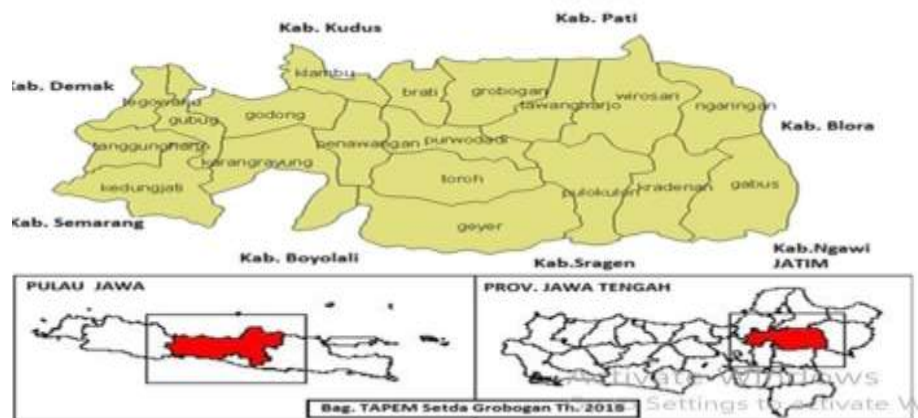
Kab. Kudus

Kab. Pati

Kab. Demak

klambu

brati

grobogan

wirosari

tegowanu

tawangharjo

ngaringan

gubug

godong

Kab. Blora

tanggungharjo

penawangan

purwodadi

karangrayung

toroh

kedungjati

pulokulon

kradenan

gabus

Kab. Semarang

geyer

Kab. Boyolali

Kab.Sragen

Kab.Ngawi JATIM

PULAU JAWA

PROV. JAWA TENGAH

Activate Windows
Settings to activate W

Bag. TAPEM Setda Grobogan Th. 2018